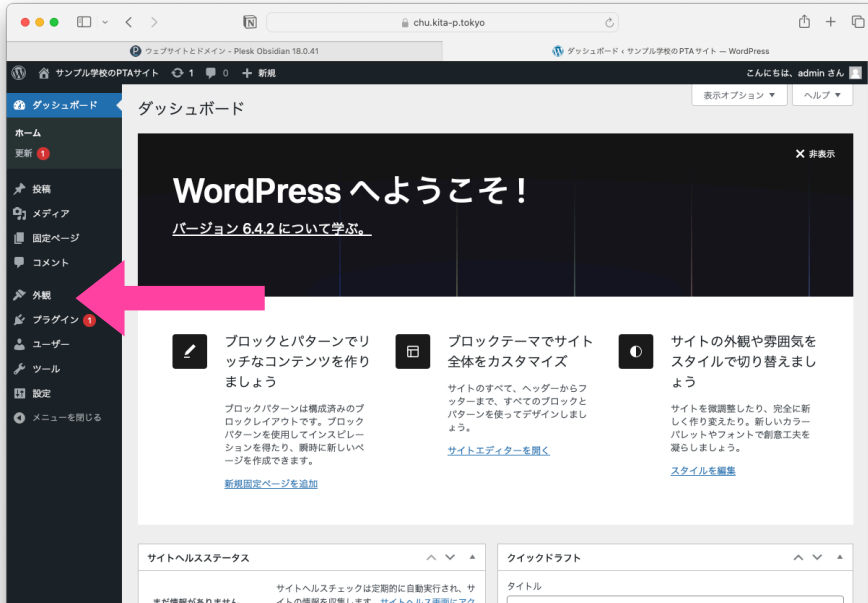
chu.kita-p.tokyo

ウェブサイトとドメイン - Plesk Obsidian 18.0.41

ダッシュボード ‹ サンプル学校の PTA サイト — WordPress

サンプル学校のPTAサイト 1 0 + 新規

こんにちは、admin さん

ダッシュボード

ホーム
更新 1

投稿
メディア
固定ページ
コメント
外観
プラグイン 1
ユーザー
ツール
設定
メニューを閉じる

表示オプション ▼ ヘルプ ▼

ダッシュボード

× 非表示

WordPress へようこそ !

バージョン 6.4.2 について学ぶ。

ブロックとパターンでリッチなコンテンツを作りましょう

ブロックパターンは構成済みのブロックレイアウトです。ブロックパターンを使用してインスピレーションを得たり、瞬時に新しいページを作成できます。

新規固定ページを追加

ブロックテーマでサイト全体をカスタマイズ

サイトのすべて、ヘッダーからフッターまで、すべてのブロックとパターンを使ってデザインしましょう。

サイトエディターを開く

サイトの外観や雰囲気をスタイルで切り替えましょう

サイトを微調整したり、完全に新しく作り変えたり。新しいカラーパレットやフォントで創意工夫を凝らしましょう。

スタイルを編集

サイトヘルスステータス

まだ情報がありません

サイトヘルスチェックは定期的に自動実行され、サイトの情報を収集します。サイトヘルス画面にアク

クイックドラフト

タイトル